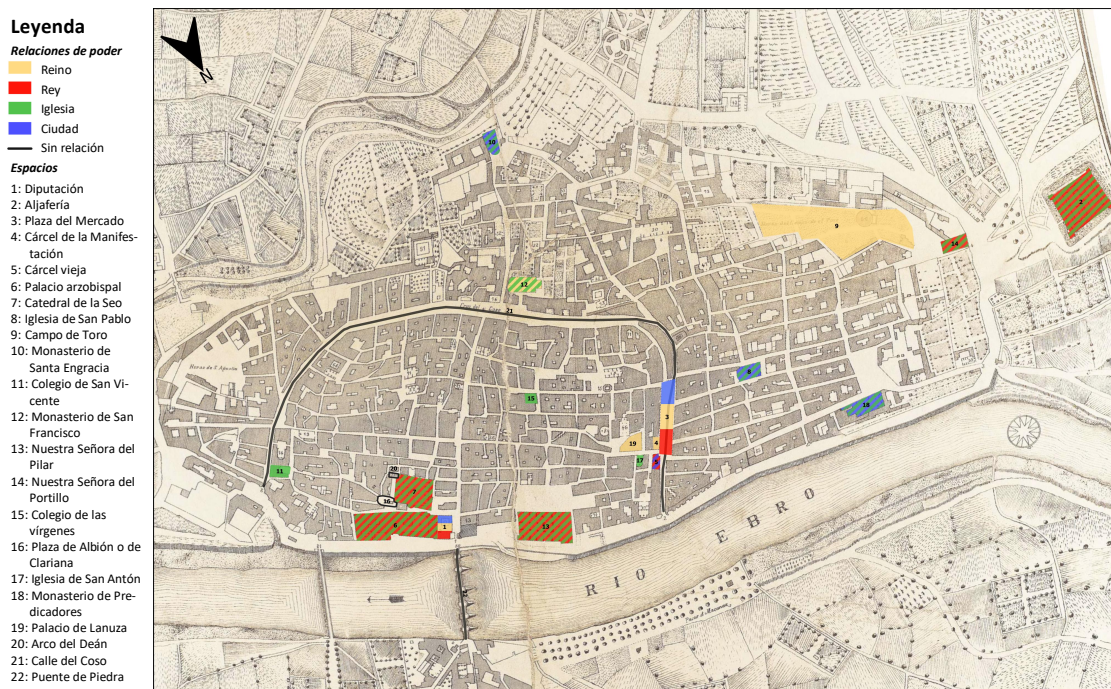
Leyenda
Relaciones de poder
Reino
Rey
Iglesia
Ciudad
Sin relación
Espacios
1: Diputación
2: Aljafería
3: Plaza del Mercado
4: Cárcel de la Manifestación
5: Cárcel vieja
6: Palacio arzobispal
7: Catedral de la Seo
8: Iglesia de San Pablo
9: Campo de Toro
10: Monasterio de Santa Engracia
11: Colegio de San Vicente
12: Monasterio de San Francisco
13: Nuestra Señora del Pilar
14: Nuestra Señora del Portillo
15: Colegio de las vírgenes
16: Plaza de Albión o de Clariana
17: Iglesia de San Antón
18: Monasterio de Predicadores
19: Palacio de Lanuza
20: Arco del Deán
21: Calle del Coso
22: Puente de Piedra

N
10
12
9
2
14
21
8
18
15
3
19
4
17
5
11
20
7
16
6
1
13
22
RIO EBRO